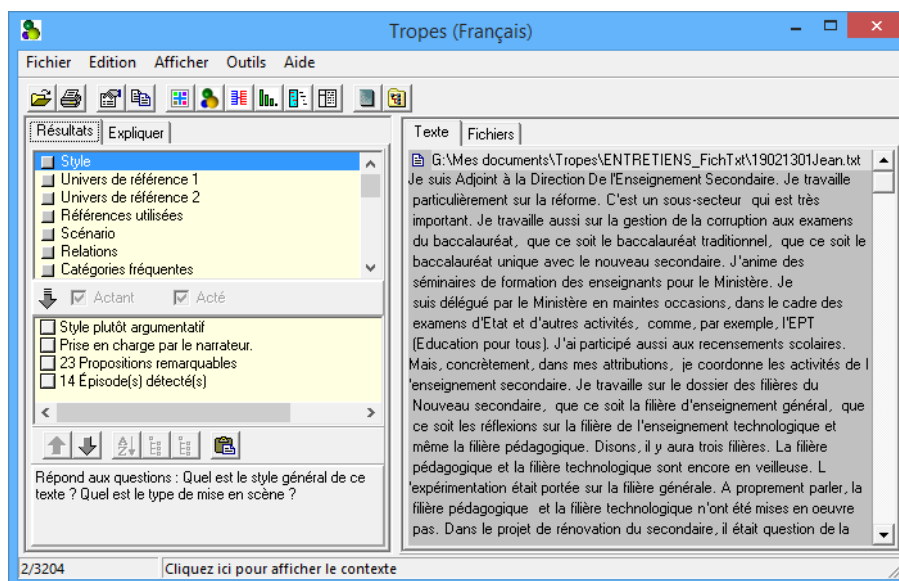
Tropes (Français)

Fichier Edition Afficher Outils Aide

Résultats | Expliquer

Style
Univers de référence 1
Univers de référence 2
Références utilisées
Scénario
Relations
Catégories fréquentes

Actant Acté

Style plutôt argumentatif
Prise en charge par le narrateur.
23 Propositions remarquables
14 Episode(s) détecté(s)

Répond aux questions : Quel est le style général de ce texte ? Quel est le type de mise en scène ?

Texte | Fichiers

G:\Mes documents\Tropes\ENTRETIENS_FichTxt\19021301Jean.txt

Je suis Adjoint à la Direction De l'Enseignement Secondaire. Je travaille particulièrement sur la réforme. C'est un sous-secteur qui est très important. Je travaille aussi sur la gestion de la corruption aux examens du baccalauréat, que ce soit le baccalauréat traditionnel, que ce soit le baccalauréat unique avec le nouveau secondaire. J'anime des séminaires de formation des enseignants pour le Ministère. Je suis délégué par le Ministère en maintes occasions, dans le cadre des examens d'Etat et d'autres activités, comme, par exemple, l'EPT (Education pour tous). J'ai participé aussi aux recensements scolaires. Mais, concrètement, dans mes attributions, je coordonne les activités de l 'enseignement secondaire. Je travaille sur le dossier des filières du Nouveau secondaire, que ce soit la filière d'enseignement général, que ce soit les réflexions sur la filière de l'enseignement technologique et même la filière pédagogique. Disons, il y aura trois filières. La filière pédagogique et la filière technologique sont encore en veilleuse. L 'expérimentation était portée sur la filière générale. A proprement parler, la filière pédagogique et la filière technologique n'ont été mises en oeuvre pas. Dans le projet de rénovation du secondaire, il était question de la

2/3204 Cliquez ici pour afficher le contexte